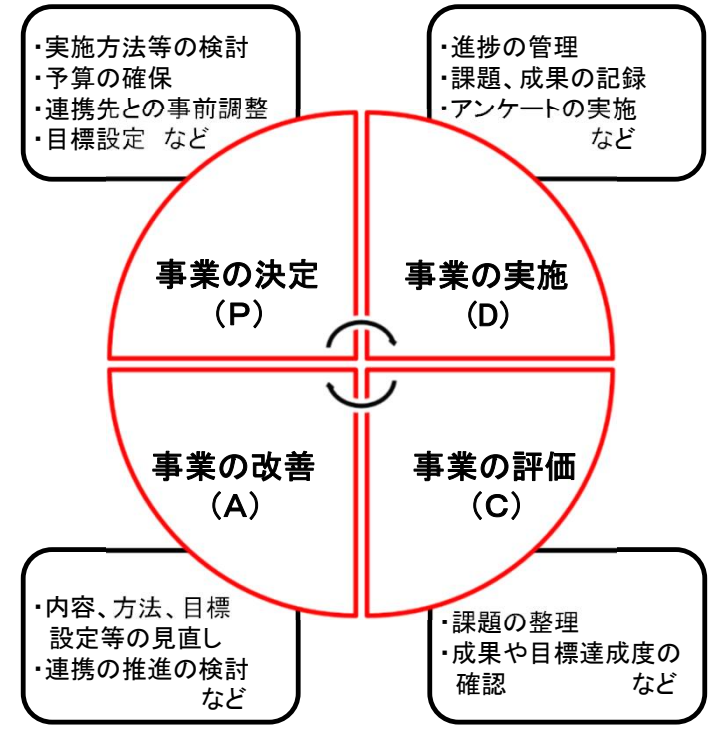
・実施方法等の検討
・予算の確保
・連携先との事前調整
・目標設定　など

・進捗の管理
・課題、成果の記録
・アンケートの実施
など

事業の決定
（P）

事業の実施
（D）

事業の改善
（A）

事業の評価
（C）

・内容、方法、目標設定等の見直し
・連携の推進の検討
など

・課題の整理
・成果や目標達成度の確認　など